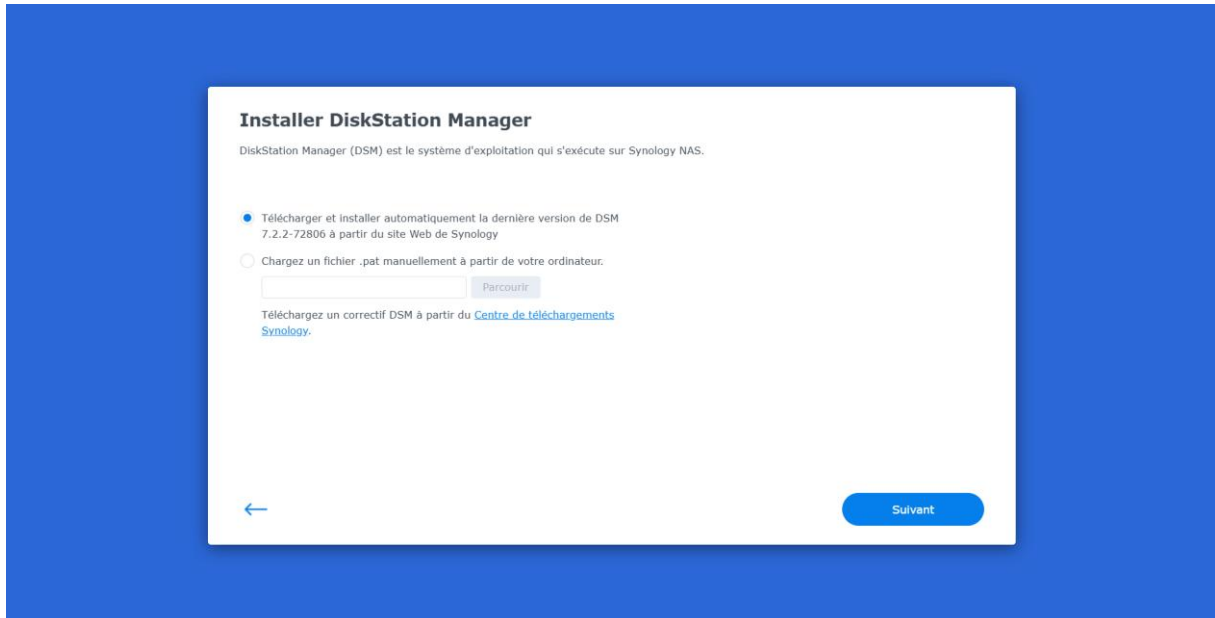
Installer DiskStation Manager

DiskStation Manager (DSM) est le système d'exploitation qui s'exécute sur Synology NAS.

Télécharger et installer automatiquement la dernière version de DSM 7.2.2-72806 à partir du site Web de Synology

Chargez un fichier .pat manuellement à partir de votre ordinateur.

Parcourir

Téléchargez un correctif DSM à partir du Centre de téléchargements Synology.

←

Suivant